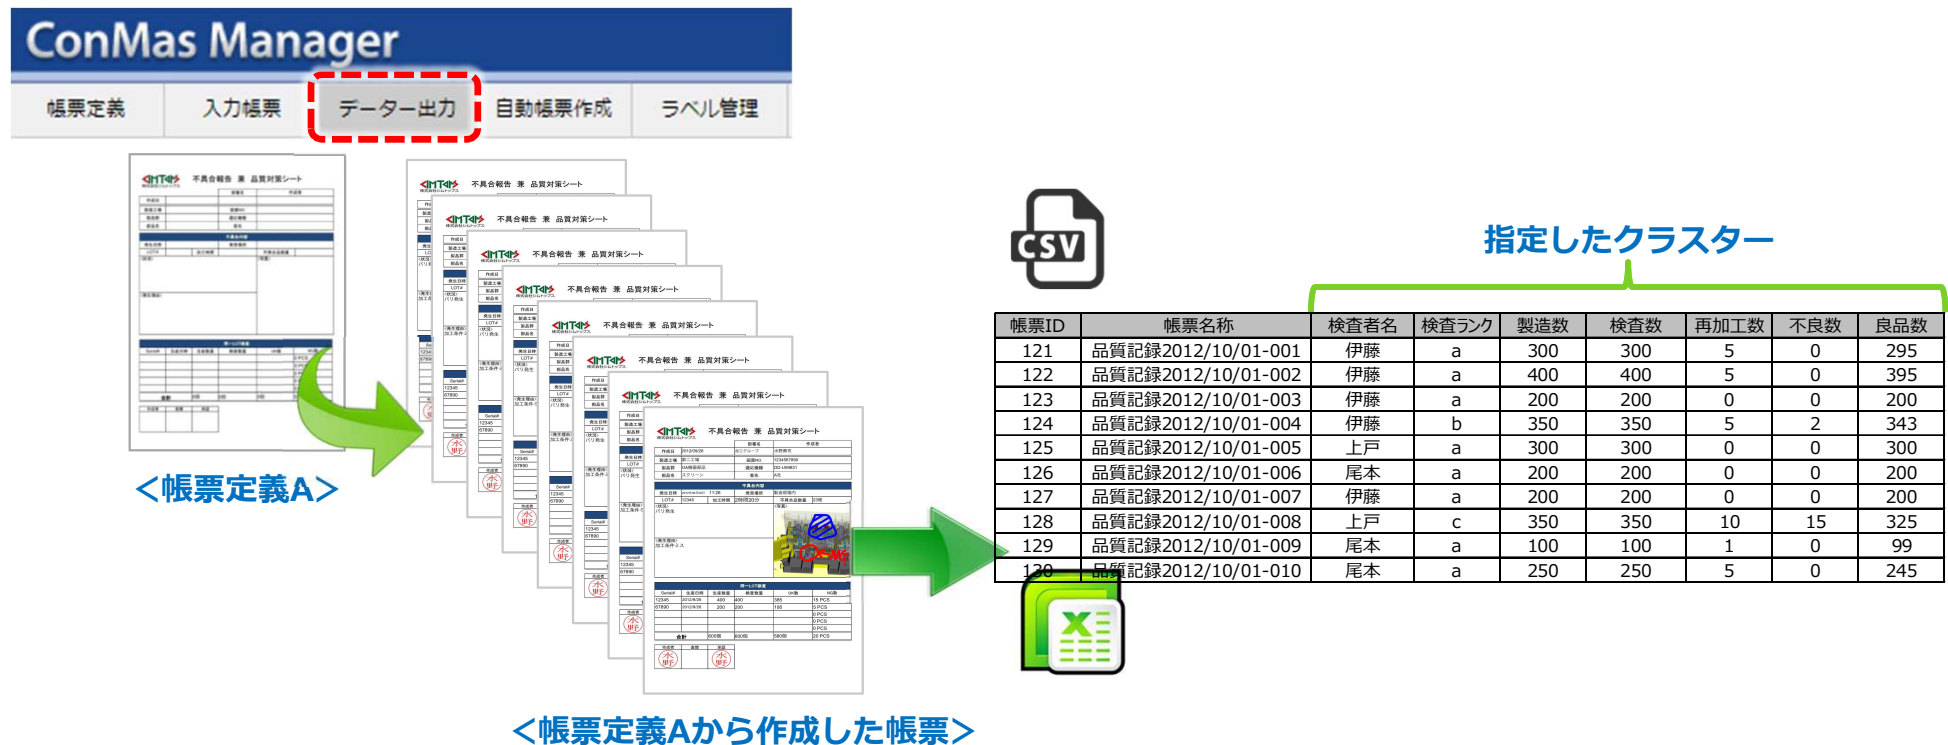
ConMas Manager

帳票定義 入力帳票 データー出力 自動帳票作成 ラベル管理

＜帳票定義A＞

＜帳票定義Aから作成した帳票＞

CSV

指定したクラスター

| 帳票ID | 帳票名称 | 検査者名 | 検査ランク | 製造数 | 検査数 | 再加工数 | 不良数 | 良品数 |
|---|---|---|---|---|---|---|---|---|
| 121 | 品質記録2012/10/01-001 | 伊藤 | a | 300 | 300 | 5 | 0 | 295 |
| 122 | 品質記録2012/10/01-002 | 伊藤 | a | 400 | 400 | 5 | 0 | 395 |
| 123 | 品質記録2012/10/01-003 | 伊藤 | a | 200 | 200 | 0 | 0 | 200 |
| 124 | 品質記録2012/10/01-004 | 伊藤 | b | 350 | 350 | 5 | 2 | 343 |
| 125 | 品質記録2012/10/01-005 | 上戸 | a | 300 | 300 | 0 | 0 | 300 |
| 126 | 品質記録2012/10/01-006 | 尾本 | a | 200 | 200 | 0 | 0 | 200 |
| 127 | 品質記録2012/10/01-007 | 伊藤 | a | 200 | 200 | 0 | 0 | 200 |
| 128 | 品質記録2012/10/01-008 | 上戸 | c | 350 | 350 | 10 | 15 | 325 |
| 129 | 品質記録2012/10/01-009 | 尾本 | a | 100 | 100 | 1 | 0 | 99 |
| 130 | 品質記録2012/10/01-010 | 尾本 | a | 250 | 250 | 5 | 0 | 245 |